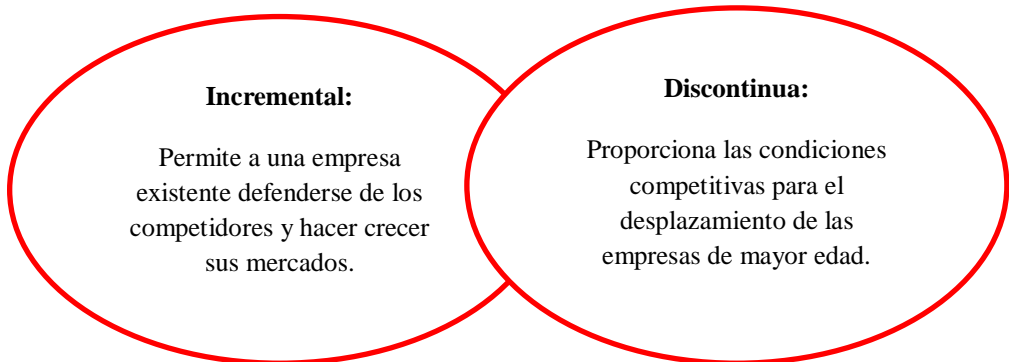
**Incremental:**

Permite a una empresa existente defenderse de los competidores y hacer crecer sus mercados.

**Discontinua:**

Proporciona las condiciones competitivas para el desplazamiento de las empresas de mayor edad.